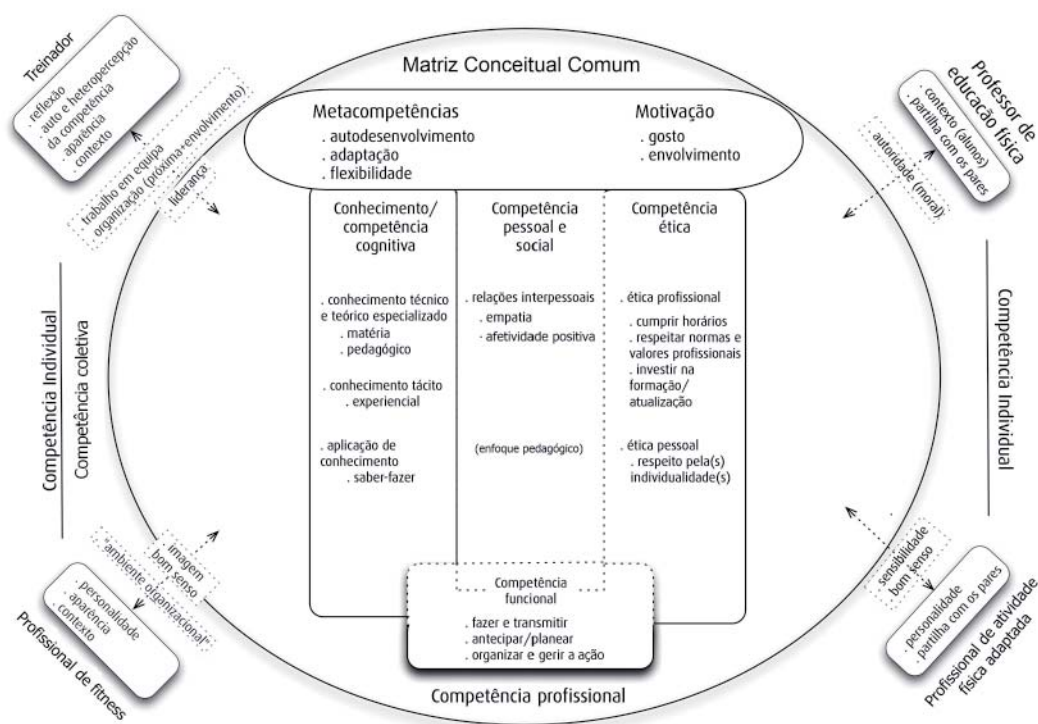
Matriz Conceitual Comum

Metacompetências
. autodesenvolvimento
. adaptação
. flexibilidade

Motivação
. gosto
. envolvimento

Conhecimento/ competência cognitiva

. conhecimento técnico e teórico especializado
. matéria
. pedagógico

. conhecimento tácito
. experiencial

. aplicação de conhecimento
. saber-fazer

Competência pessoal e social

. relações interpessoais
. empatia
. afetividade positiva

(enfoque pedagógico)

Competência ética

. ética profissional
. cumprir horários
. respeitar normas e valores profissionais
. investir na formação/ atualização

. ética pessoal
. respeito pela(s) individualidade(s)

Competência funcional
. fazer e transmitir
. antecipar/planear
. organizar e gerir a ação

Competência profissional

Treinador
. reflexão
. auto e heteropercepção da competência
. aparência
. contexto

trabalho em equipa
organização (próxima+envolvimento)
liderança

Professor de educação física
. contexto (alunos)
. partilha com os pares

autoridade (moral)

Competência Individual

Competência coletiva

Competência Individual

imagem
bom senso
"ambiente organizacional"

Profissional de fitness
. personalidade
. aparência
. contexto

sensibilidade
bom senso

Profissional de atividade física adaptada
. personalidade
. partilha com os pares